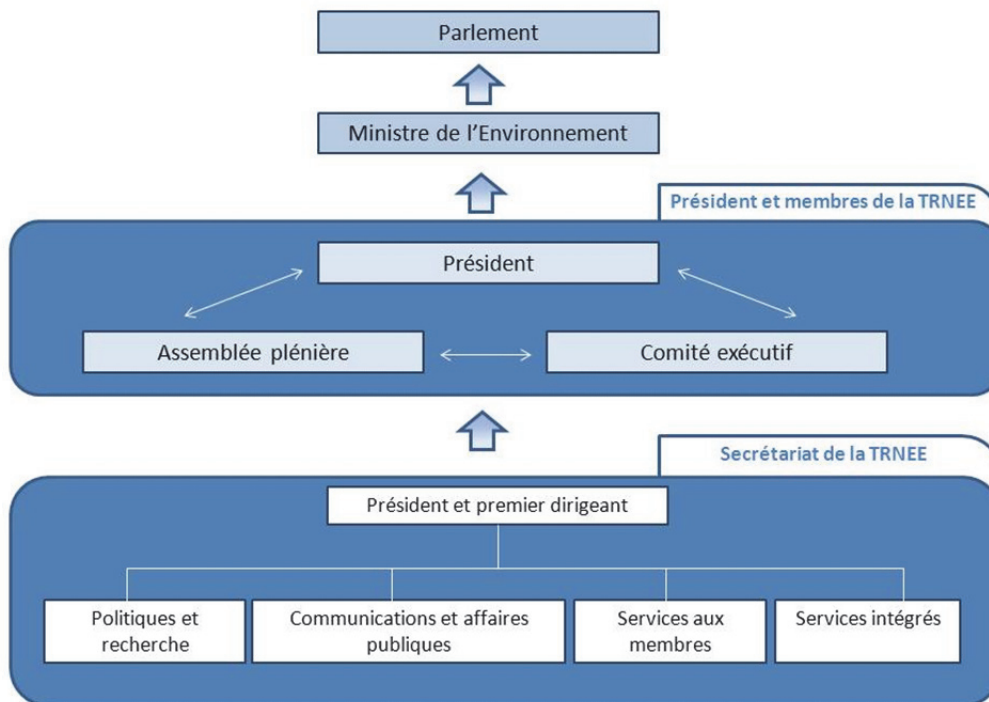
Parlement

Ministre de l'Environnement

Président et membres de la TRNEE

Président

Assemblée plénière

Comité exécutif

Secrétariat de la TRNEE

Président et premier dirigeant

Politiques et recherche

Communications et affaires publiques

Services aux membres

Services intégrés